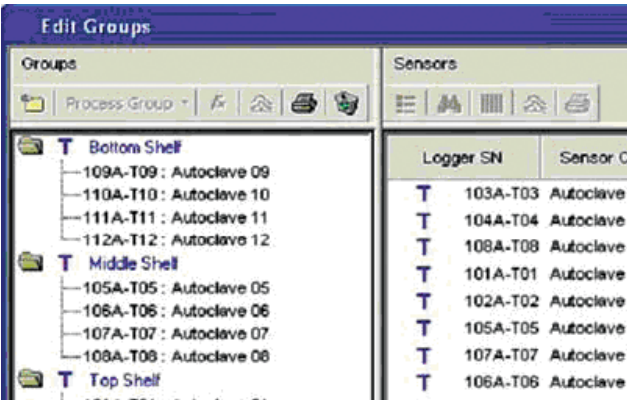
Edit Groups

Groups

Process Group

T Bottom Shelf
109A-T09 : Autoclave 09
110A-T10 : Autoclave 10
111A-T11 : Autoclave 11
112A-T12 : Autoclave 12
T Middle Shelf
105A-T05 : Autoclave 05
106A-T06 : Autoclave 06
107A-T07 : Autoclave 07
108A-T08 : Autoclave 08
T Top Shelf

Sensors

| | Logger SN | Sensor C |
|---|---|---|
| T | 103A-T03 | Autoclave |
| T | 104A-T04 | Autoclave |
| T | 108A-T08 | Autoclave |
| T | 101A-T01 | Autoclave |
| T | 102A-T02 | Autoclave |
| T | 105A-T05 | Autoclave |
| T | 107A-T07 | Autoclave |
| T | 106A-T06 | Autoclave |